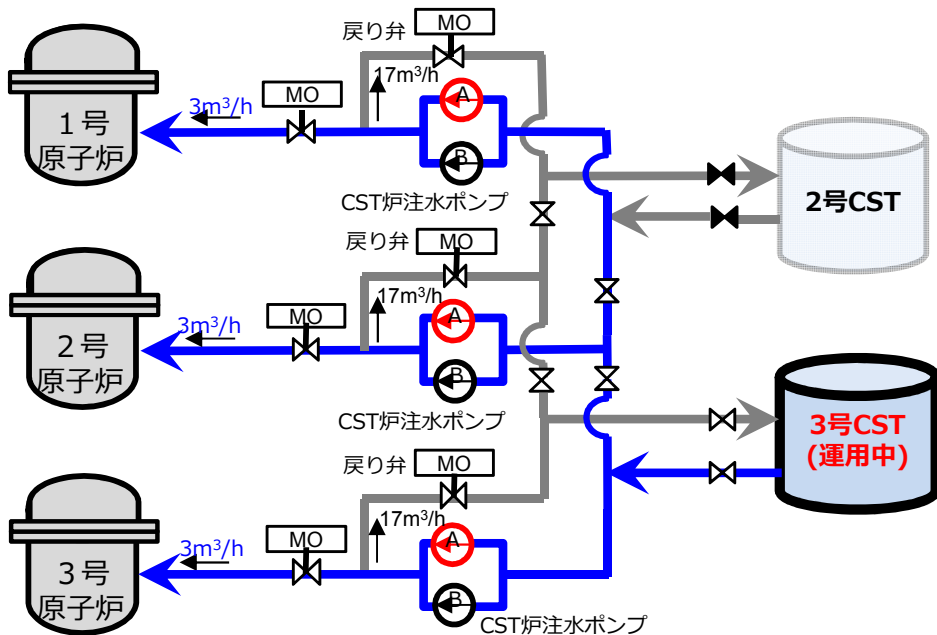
戻り弁
MO
17m$^3$/h
MO
3m$^3$/h
1号
原子炉
A
B
CST炉注水ポンプ
2号CST
戻り弁
MO
17m$^3$/h
MO
3m$^3$/h
2号
原子炉
A
B
CST炉注水ポンプ
3号CST
(運用中)
戻り弁
MO
17m$^3$/h
MO
3m$^3$/h
3号
原子炉
A
B
CST炉注水ポンプ